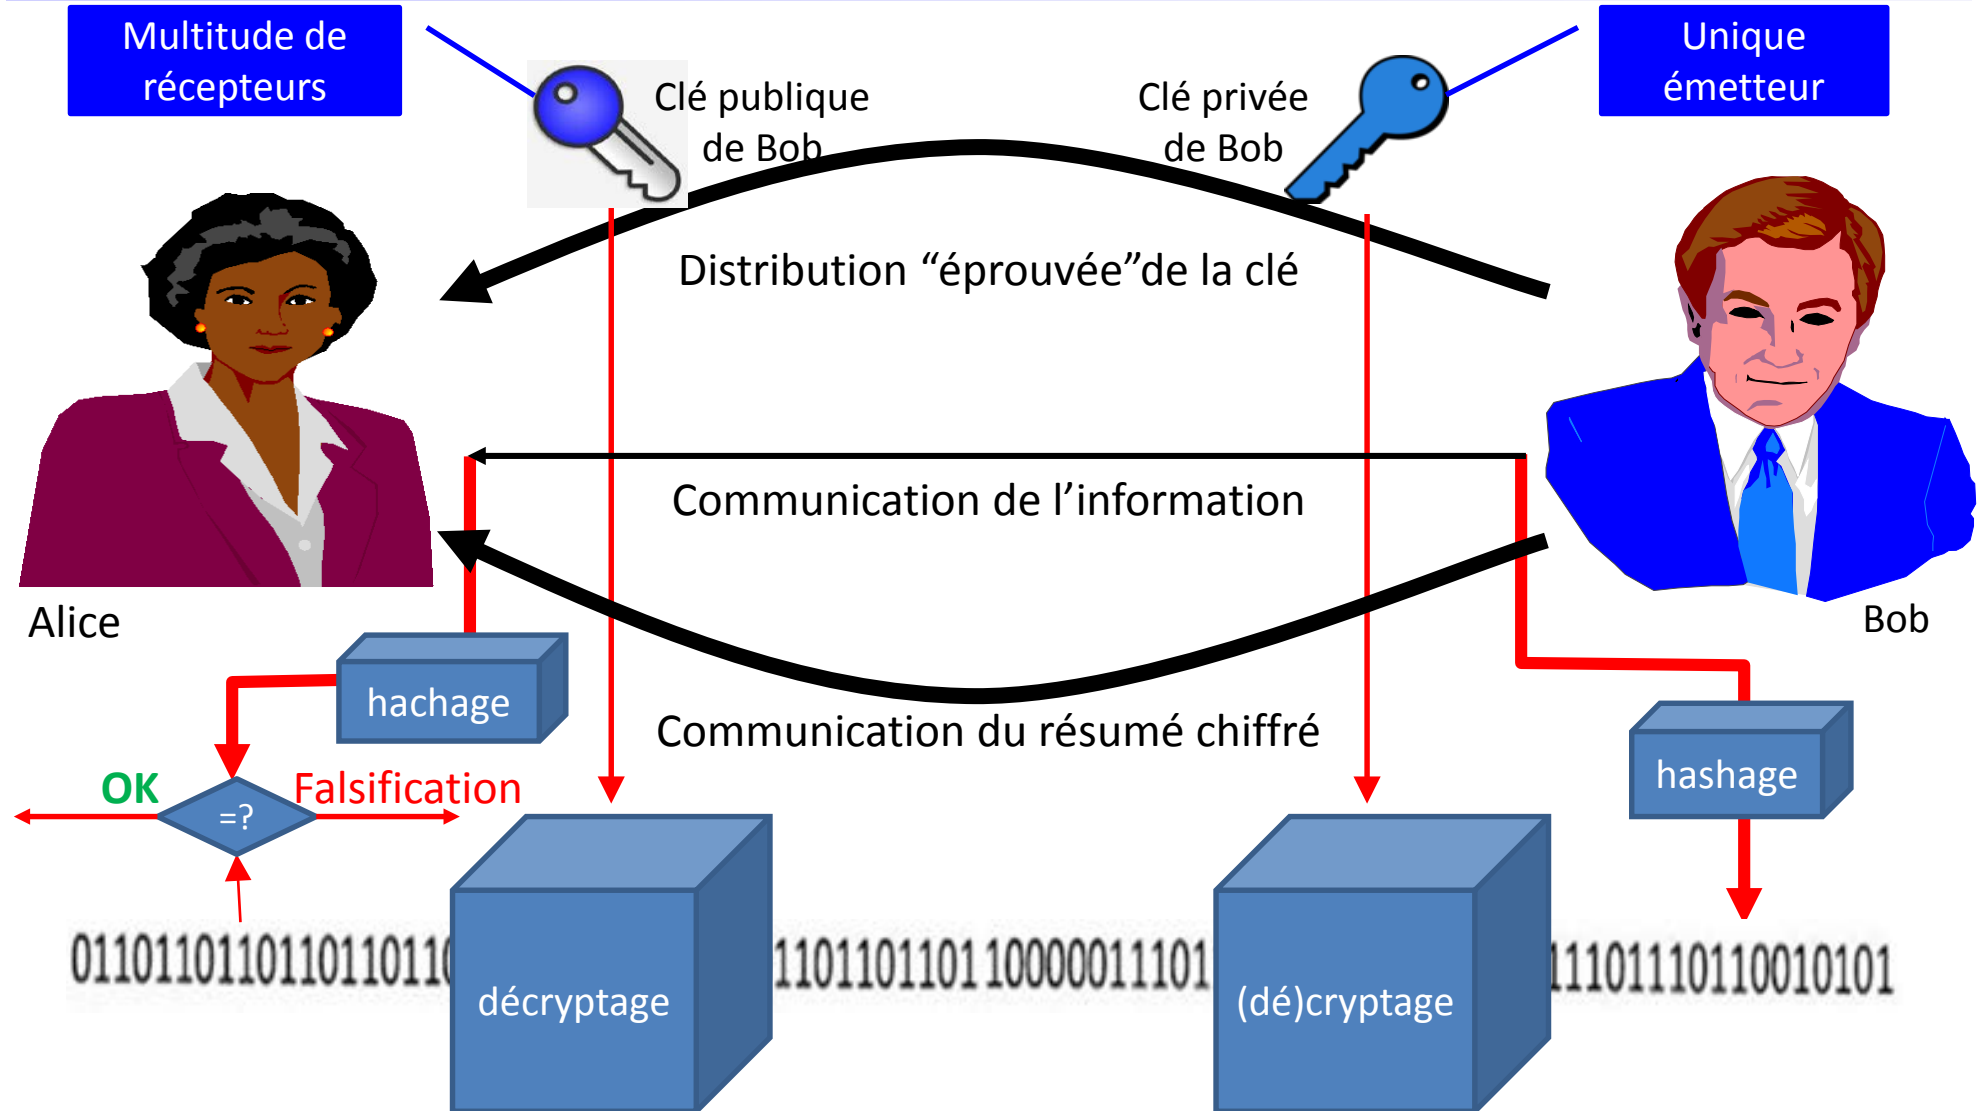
Multitude de récepteurs

Clé publique de Bob

Clé privée de Bob

Unique émetteur

Distribution “éprouvée”de la clé

Communication de l’information

Alice

Bob

hachage

Communication du résumé chiffré

hashage

OK

=?

Falsification

0110110110110110110

décryptage

1101101101 10000011101

(dé)cryptage

1110111011001010l